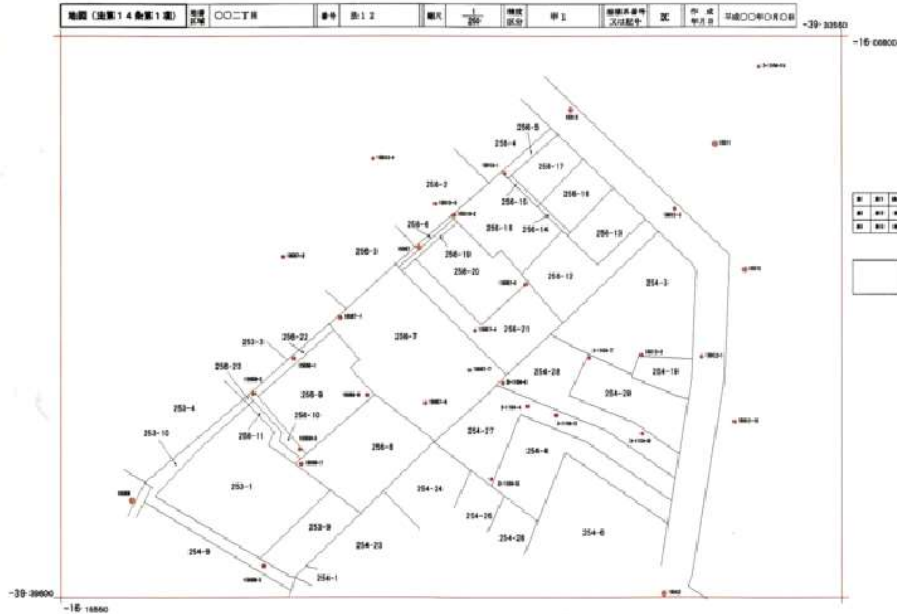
| 地図（法第14条第1項） | 地番区域 | 〇〇二丁目 | 番号 | 鉄12 | 縮尺 | $\frac{1}{250}$ | 精度区分 | 甲1 | 座標系番号又は記号 | IX | 作成年月日 | 平成〇〇年〇月〇日 |
|---|---|---|---|---|---|---|---|---|---|---|---|---|

-39.33550

-16.08800

256-5

256-4

256-17

256-2

256-16

256-15

256-6

256-18

256-14

256-13

256-3

256-19

256-20

254-12

254-3

256-22

256-7

256-21

253-3

256-23

254-28

254-19

256-9

254-29

253-4

256-10

253-10

256-11

254-27

256-8

254-6

253-1

254-24

254-26

253-9

254-25

254-8

254-23

254-9

254-1

-39.39600

-16.15550